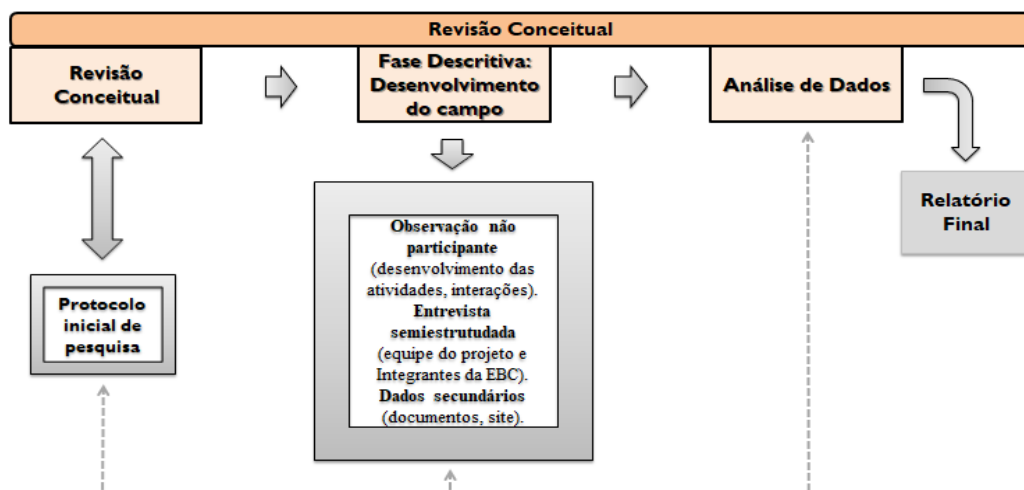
Revisão Conceitual

Revisão Conceitual

Fase Descritiva: Desenvolvimento do campo

Análise de Dados

Relatório Final

Protocolo inicial de pesquisa

Observação não participante (desenvolvimento das atividades, interações). Entrevista semiestrutudada (equipe do projeto e Integrantes da EBC). Dados secundários (documentos, site).